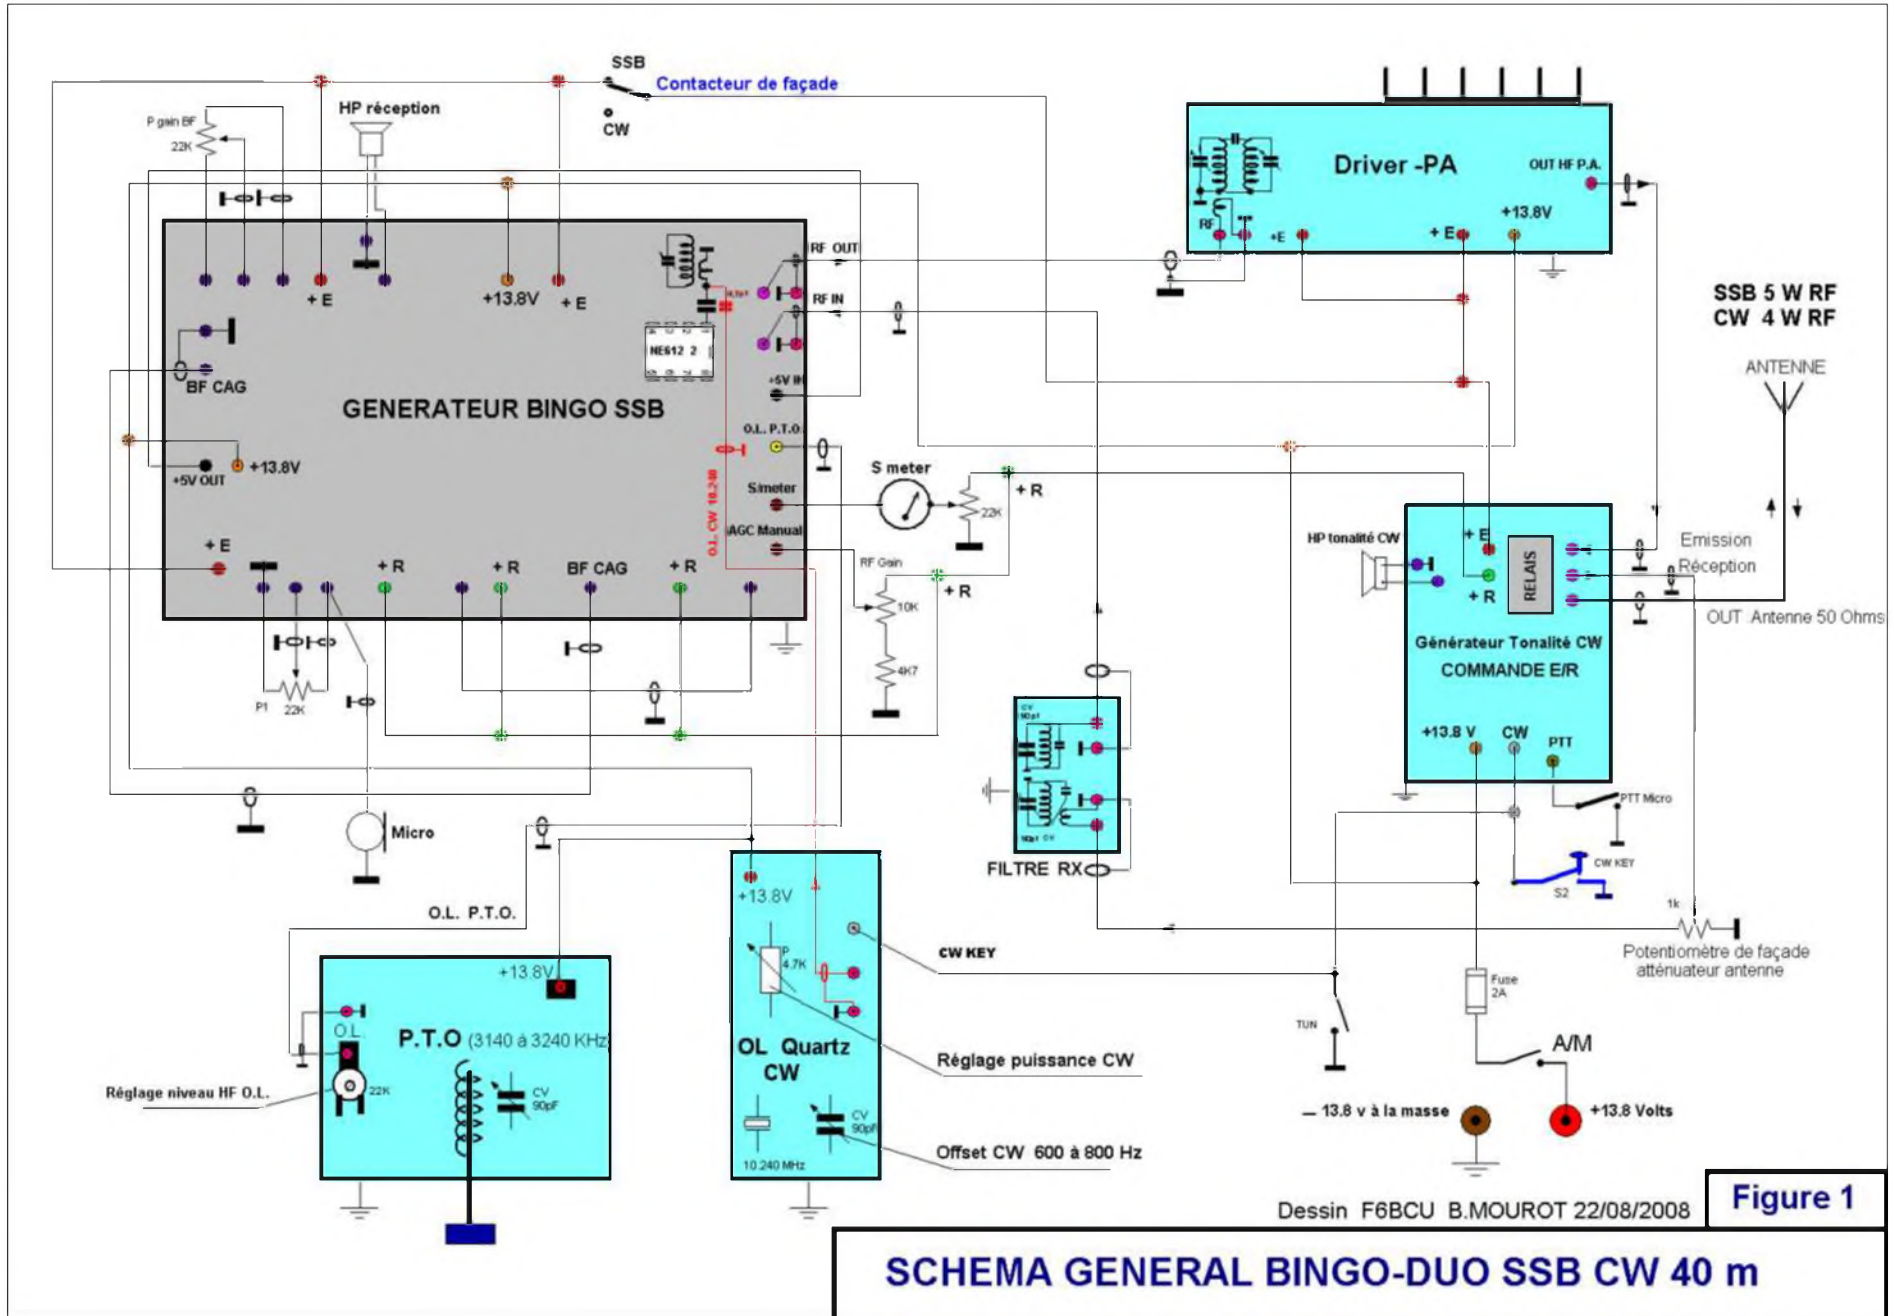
SSB
Contacteur de façade
CW
HP réception
P gain BF
22K
+ E
+13,8V
+ E
RF OUT
RF IN
NE612 2
+5V IN
O.L. P.T.O.
Smeter
AGC Manual
O.L. CW 10.240
BF CAG
GENERATEUR BINGO SSB
+13,8V
+5V OUT
+ E
+ R
+ R
BF CAG
+ R
P1 22K
Driver -PA
OUT HF P.A.
RF
+E
+ E
+13,8V
SSB 5 W RF
CW 4 W RF
ANTENNE
S meter
22K
+ R
RF Gain
10K
4K7
+ R
HP tonalité CW
+ E
+ R
RELAIS
Emission
Réception
OUT Antenne 50 Ohms
Générateur Tonalité CW
COMMANDE E/R
+13.8 V
CW
PTT
PTT Micro
CW KEY
S2
FILTRE RX
Micro
O.L. P.T.O.
+13,8V
O.L
P.T.O (3140 à 3240 KHz)
22K
CV 90pF
Réglage niveau HF O.L.
+13.8V
P 4.7K
OL Quartz CW
CV 90pF
10.240 MHz
CW KEY
Réglage puissance CW
Offset CW 600 à 800 Hz
1k
Potentiomètre de façade atténuateur antenne
TUN
Fuse 2A
A/M
– 13,8 v à la masse
+13,8 Volts
Dessin F6BCU B.MOUROT 22/08/2008
Figure 1
SCHEMA GENERAL BINGO-DUO SSB CW 40 m